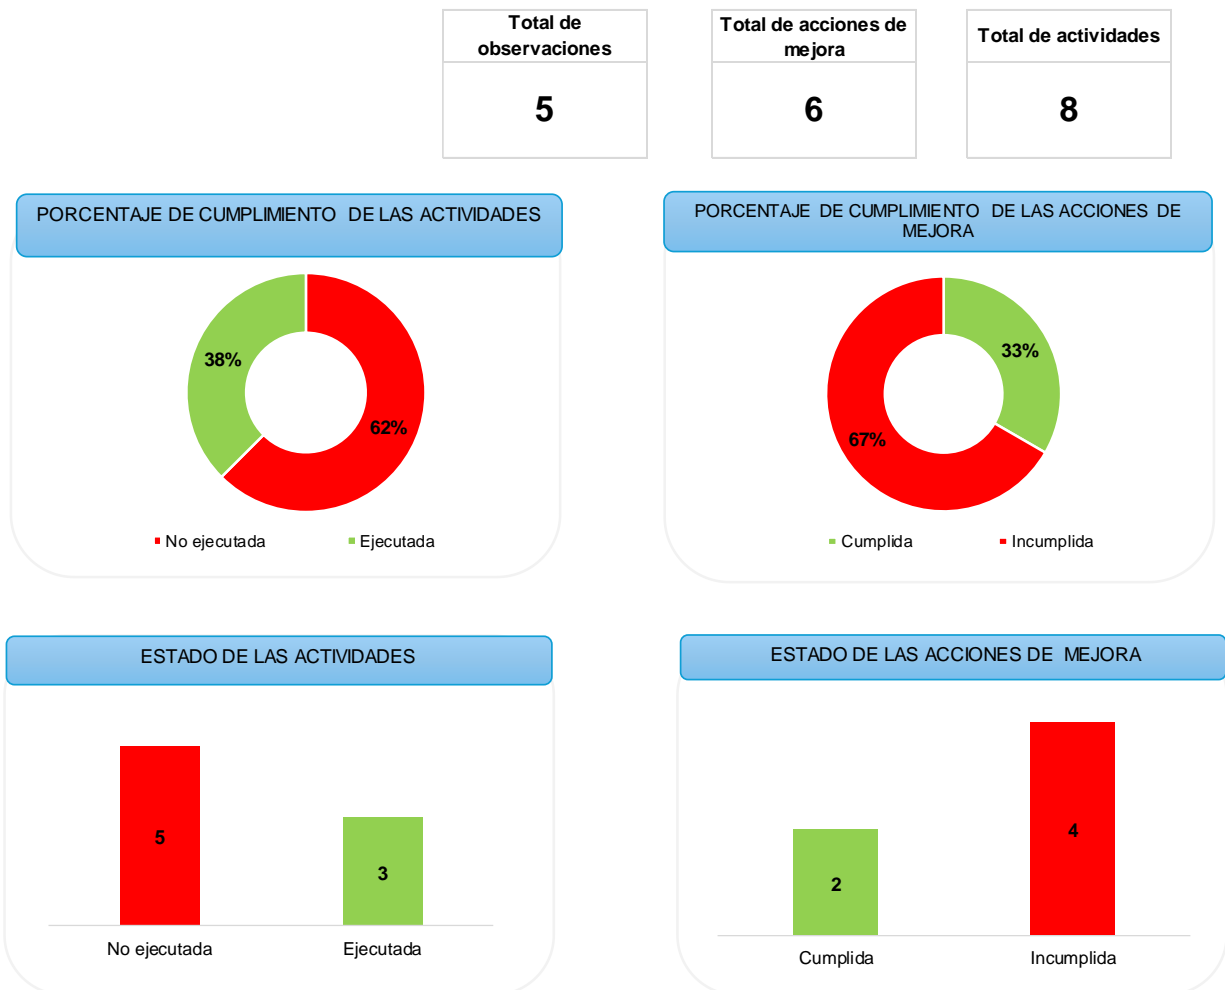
| Total de observaciones | Total de acciones de mejora | Total de actividades |
|---|---|---|
| 5 | 6 | 8 |

PORCENTAJE DE CUMPLIMIENTO DE LAS ACTIVIDADES

38%
62%

No ejecutada
Ejecutada

PORCENTAJE DE CUMPLIMIENTO DE LAS ACCIONES DE MEJORA

33%
67%

Cumplida
Incumplida

ESTADO DE LAS ACTIVIDADES

5
3

No ejecutada
Ejecutada

ESTADO DE LAS ACCIONES DE MEJORA

2
4

Cumplida
Incumplida